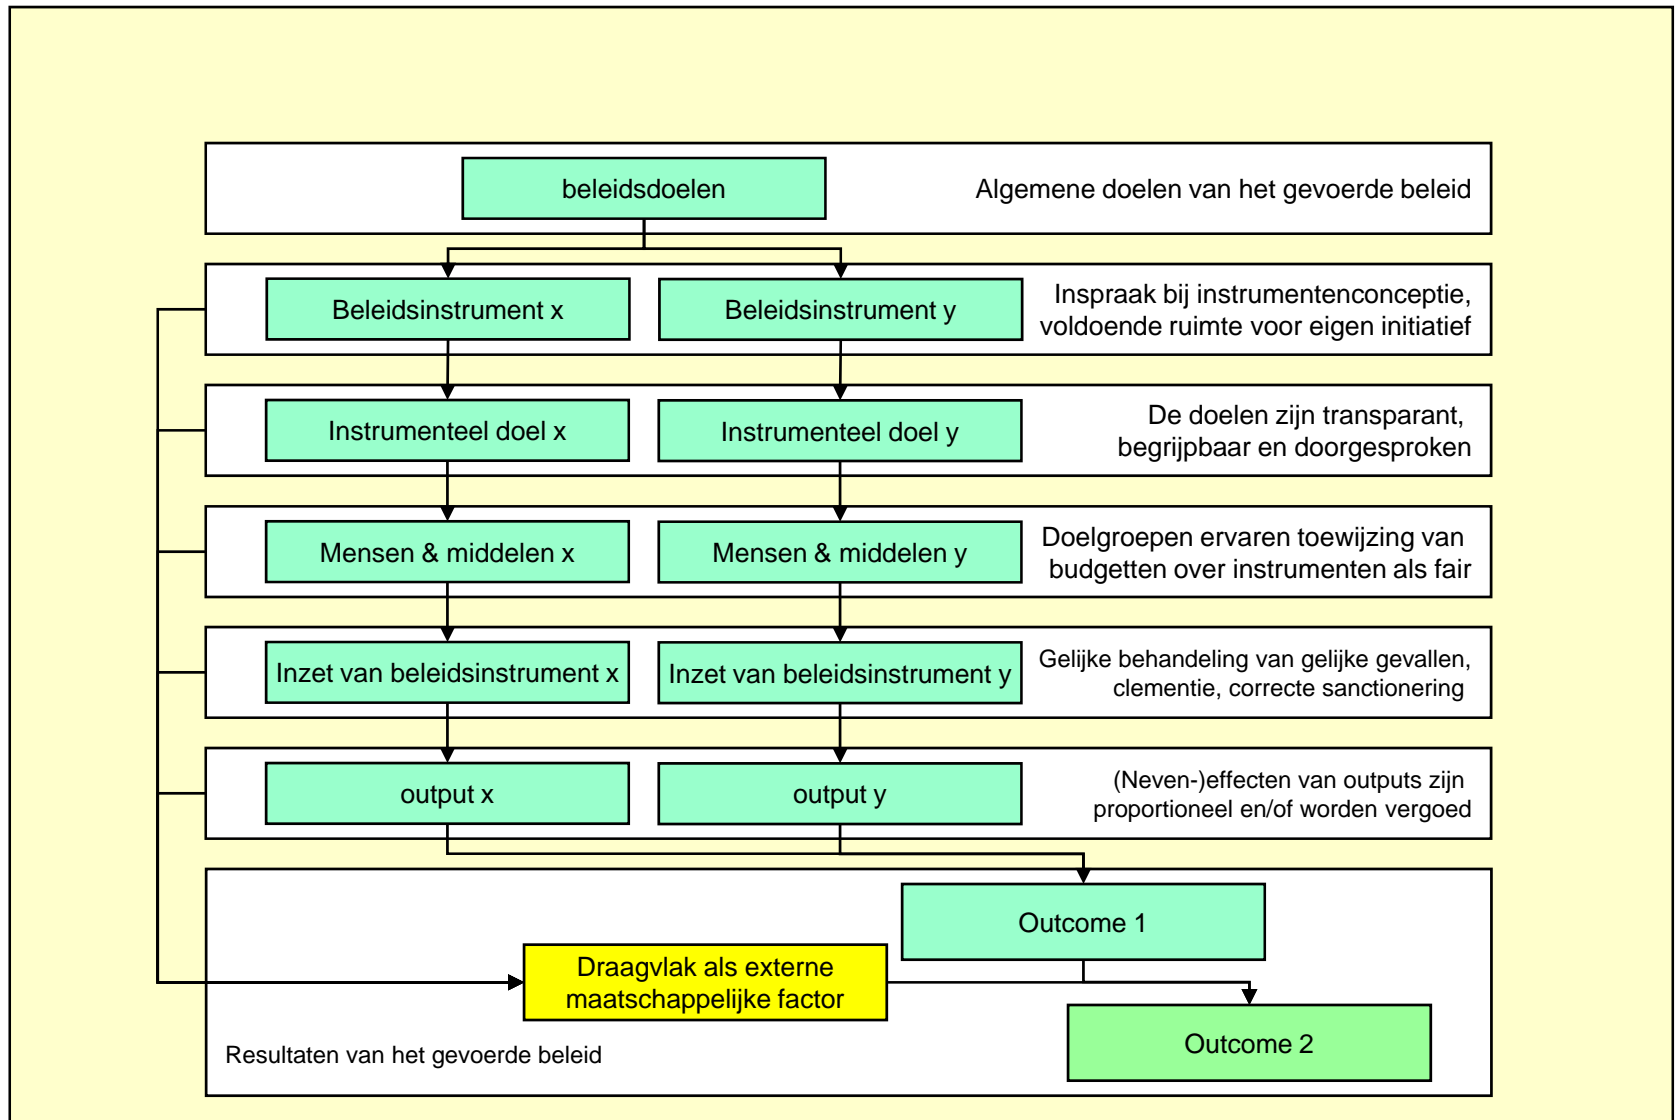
beleidsdoelen

Algemene doelen van het gevoerde beleid

Beleidsinstrument x

Beleidsinstrument y

Inspraak bij instrumentenconceptie, voldoende ruimte voor eigen initiatief

Instrumenteel doel x

Instrumenteel doel y

De doelen zijn transparant, begrijpbaar en doorgesproken

Mensen & middelen x

Mensen & middelen y

Doelgroepen ervaren toewijzing van budgetten over instrumenten als fair

Inzet van beleidsinstrument x

Inzet van beleidsinstrument y

Gelijke behandeling van gelijke gevallen, clementie, correcte sanctionering

output x

output y

(Neven-)effecten van outputs zijn proportioneel en/of worden vergoed

Outcome 1

Draagvlak als externe maatschappelijke factor

Outcome 2

Resultaten van het gevoerde beleid